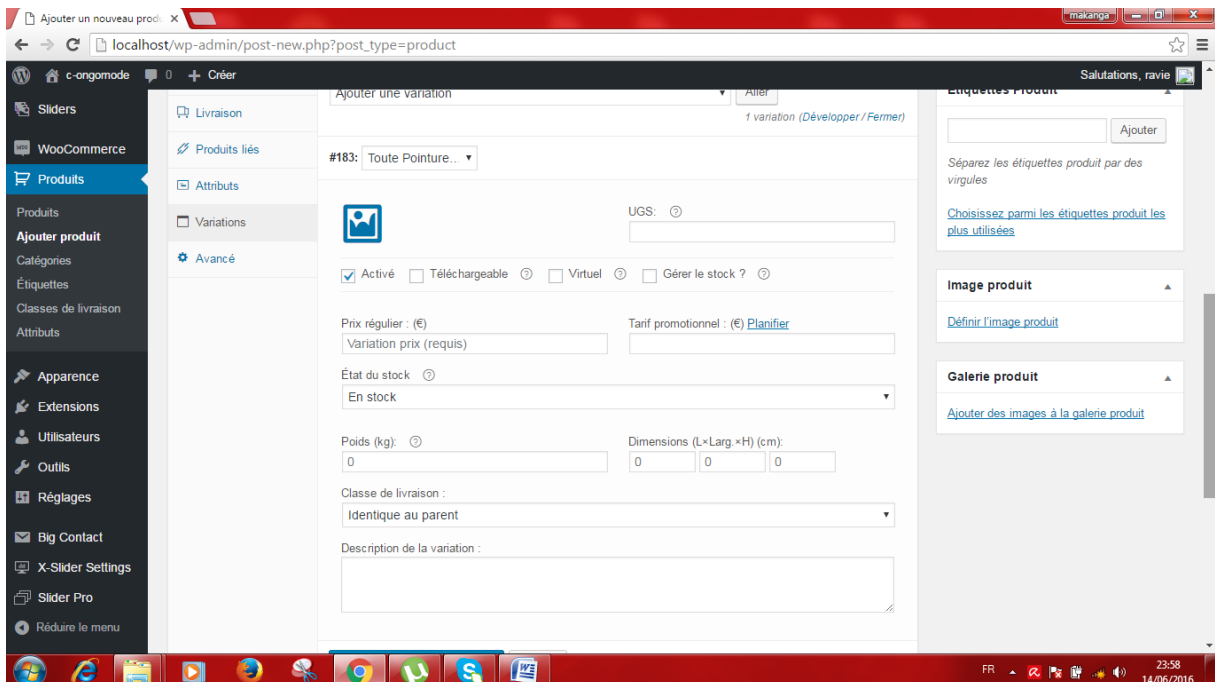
Ajouter un nouveau produ ×

makanga

localhost/wp-admin/post-new.php?post_type=product

c-ongomode 0 + Créer

Salutations, ravie

Sliders
WooCommerce
Produits
Produits
Ajouter produit
Catégories
Étiquettes
Classes de livraison
Attributs
Apparence
Extensions
Utilisateurs
Outils
Réglages
Big Contact
X-Slider Settings
Slider Pro
Réduire le menu

Livraison
Produits liés
Attributs
Variations
Avancé

Ajouter une variation Aller
1 variation (Développer / Fermer)

#183: Toute Pointure..

UGS:

Activé Téléchargeable Virtuel Gérer le stock ?

Prix régulier : (€)
Variation prix (requis)
Tarif promotionnel : (€) Planifier

État du stock
En stock

Poids (kg):
0
Dimensions (L×Larg.×H) (cm):
0 0 0

Classe de livraison :
Identique au parent

Description de la variation :

Étiquettes Produit
Ajouter
Séparez les étiquettes produit par des virgules
Choisissez parmi les étiquettes produit les plus utilisées

Image produit
Définir l'image produit

Galerie produit
Ajouter des images à la galerie produit

FR 23:58 14/06/2016